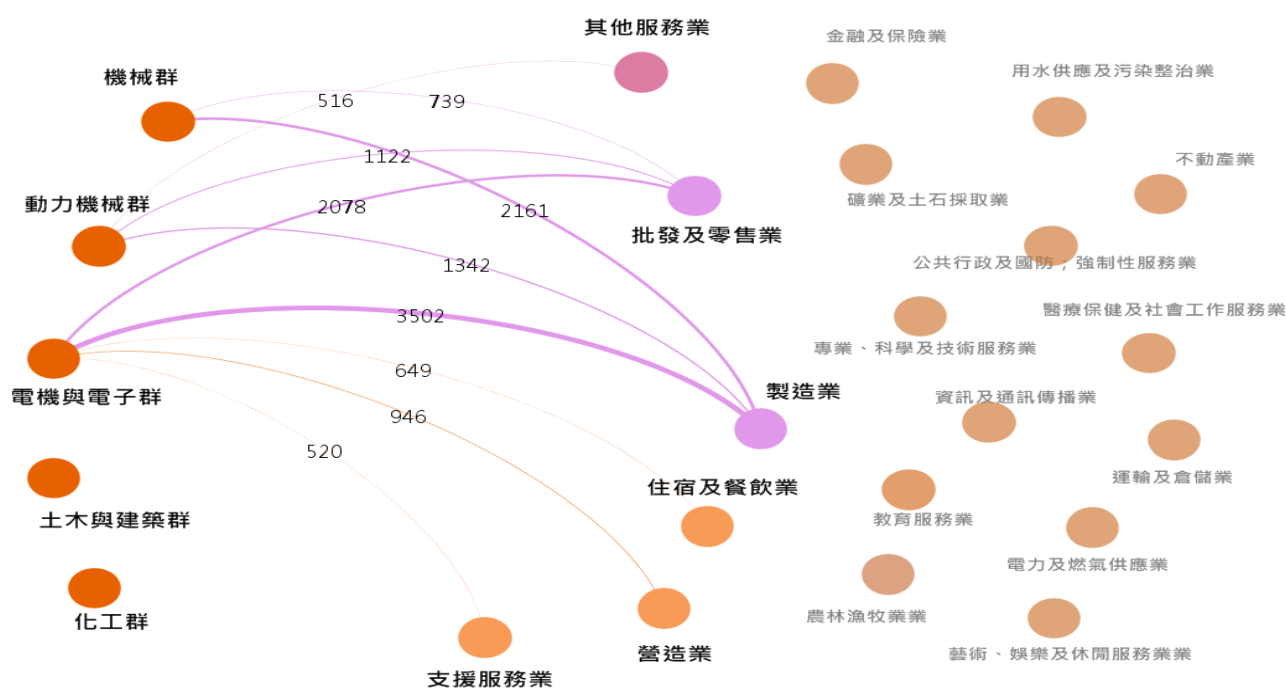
其他服務業

金融及保險業

用水供應及污染整治業

機械群

516

739

1122

不動產業

礦業及土石採取業

動力機械群

2078

2161

批發及零售業

1342

公共行政及國防；強制性服務業

醫療保健及社會工作服務業

3502

專業、科學及技術服務業

電機與電子群

649

製造業

資訊及通訊傳播業

946

520

運輸及倉儲業

住宿及餐飲業

土木與建築群

教育服務業

電力及燃氣供應業

農林漁牧業業

化工群

藝術、娛樂及休閒服務業業

營造業

支援服務業